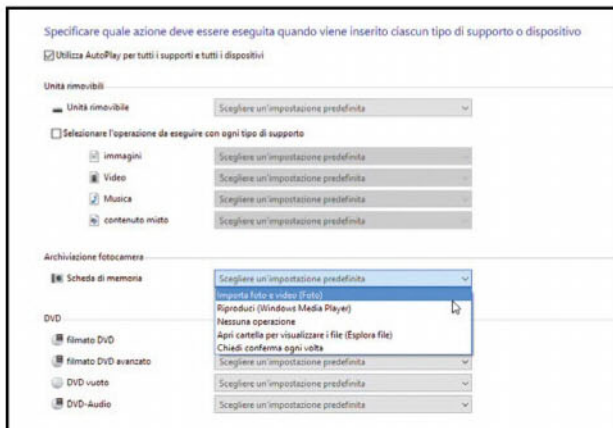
Specificare quale azione deve essere eseguita quando viene inserito ciascun tipo di supporto o dispositivo

Utilizza AutoPlay per tutti i supporti e tutti i dispositivi

Unità rimovibili

Unità rimovibile | Scegliere un'impostazione predefinita

Selezionare l'operazione da eseguire con ogni tipo di supporto

immagini | Scegliere un'impostazione predefinita

Video | Scegliere un'impostazione predefinita

Musica | Scegliere un'impostazione predefinita

contenuto misto | Scegliere un'impostazione predefinita

Archiviazione fotocamera

Scheda di memoria | Scegliere un'impostazione predefinita

Importa foto e video (Foto)
Riproduci (Windows Media Player)
Nessuna operazione
Apri cartella per visualizzare i file (Esplora file)
Chiedi conferma ogni volta

DVD

filmato DVD

filmato DVD avanzato

DVD vuoto | Scegliere un'impostazione predefinita

DVD-Audio | Scegliere un'impostazione predefinita